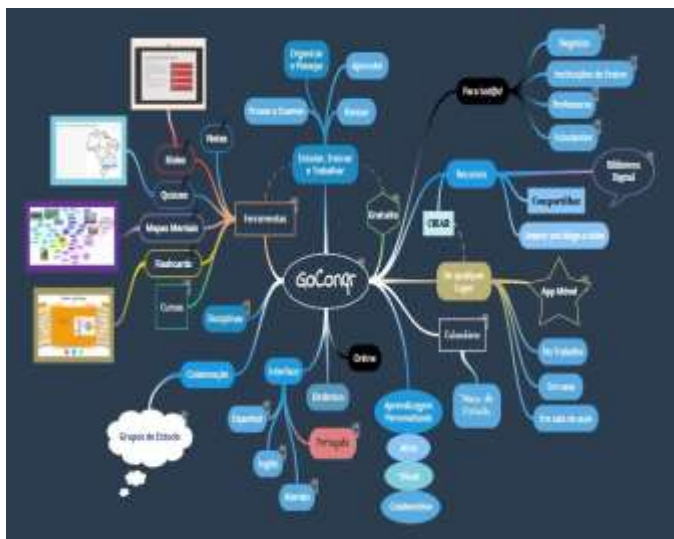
GoConqr

Organizar e Planejar

Aprender

Provas e Exames

Revisar

Estudar, Ensinar e Trabalhar

Gratuito

Para quem?

Negócios

Instituições de Ensino

Professores

Estudantes

Recursos

Biblioteca Digital

Compartilhar

Ampliar seu blog e redes

Criar

Notas

Slides

Quizzes

Mapas Mentais

Flashcards

Cursos

Ferramentas

Disciplinas

Em qualquer Lugar

App Móvel

No Trabalho

Em casa

Em sala de aula

Calendário

Plano de Estudo

Colaboração

Grupos de Estudo

Interface

Espanhol

Inglês

Alemão

Português

Online

Dinâmico

Aprendizagem Personalizada

Metas

Visual

Conhecimento